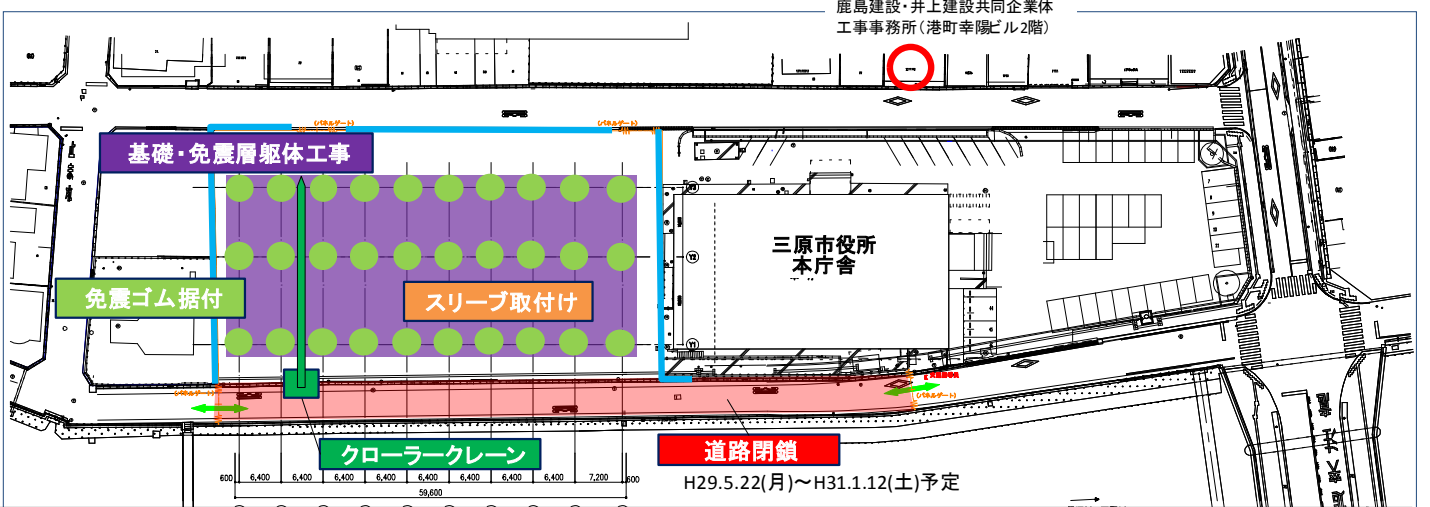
鹿島建設・井上建設共同企業体
工事事務所（港町幸陽ビル2階）

基礎・免震層躯体工事

三原市役所
本庁舎

免震ゴム据付

スリーブ取付け

クローラークレーン

道路閉鎖

H29.5.22(月)～H31.1.12(土)予定

| 600 | 6,400 | 6,400 | 6,400 | 6,400 | 6,400 | 6,400 | 6,400 | 6,400 | 7,200 | 600 |
|---|---|---|---|---|---|---|---|---|---|---|

59,600